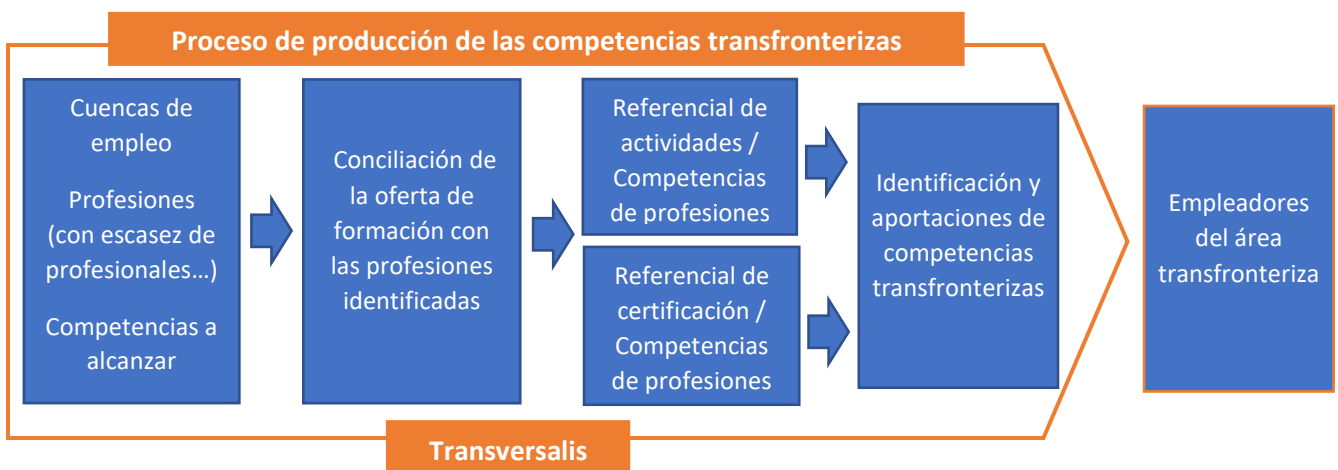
Proceso de producción de las competencias transfronterizas

Cuencas de empleo

Profesiones (con escasez de profesionales…)

Competencias a alcanzar

Conciliación de la oferta de formación con las profesiones identificadas

Referencial de actividades / Competencias de profesiones

Referencial de certificación / Competencias de profesiones

Identificación y aportaciones de competencias transfronterizas

Empleadores del área transfronteriza

Transversalis